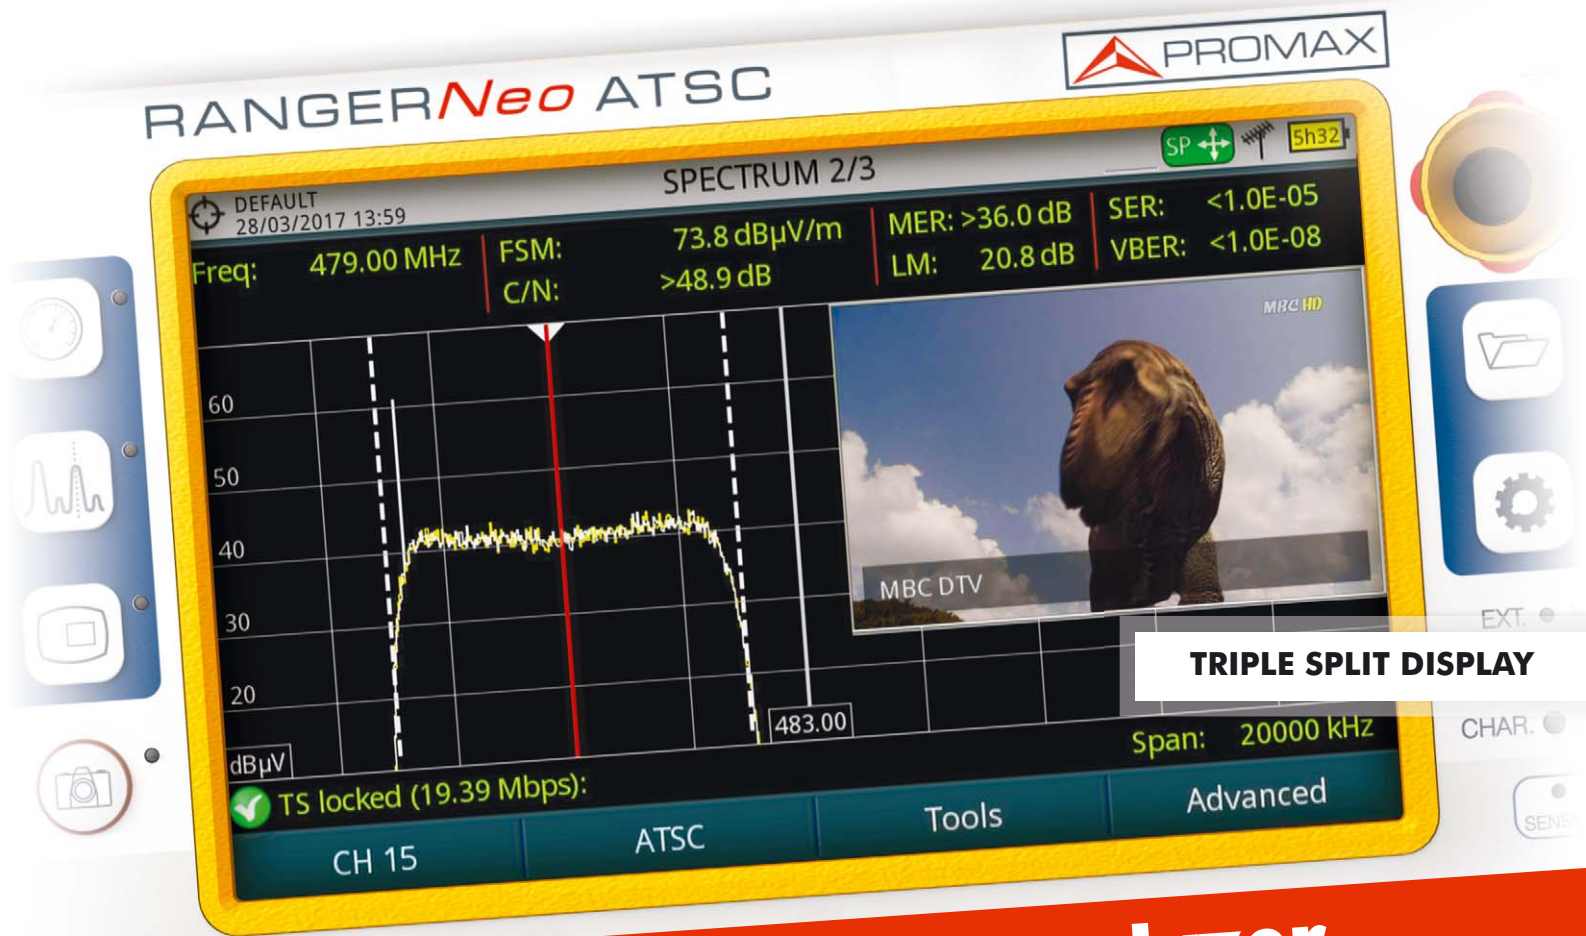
RANGERNeo ATSC

PROMAX

SP 5h32

DEFAULT
28/03/2017 13:59

SPECTRUM 2/3

Freq: 479.00 MHz

FSM: 73.8 dBµV/m
C/N: >48.9 dB

MER: >36.0 dB
LM: 20.8 dB

SER: <1.0E-05
VBER: <1.0E-08

MBC HD

MBC DTV

60
50
40
30
20
dBµV

483.00

Span: 20000 kHz

TS locked (19.39 Mbps):

CH 15 | ATSC | Tools | Advanced

EXT.
CHAR.
SENS

TRIPLE SPLIT DISPLAY